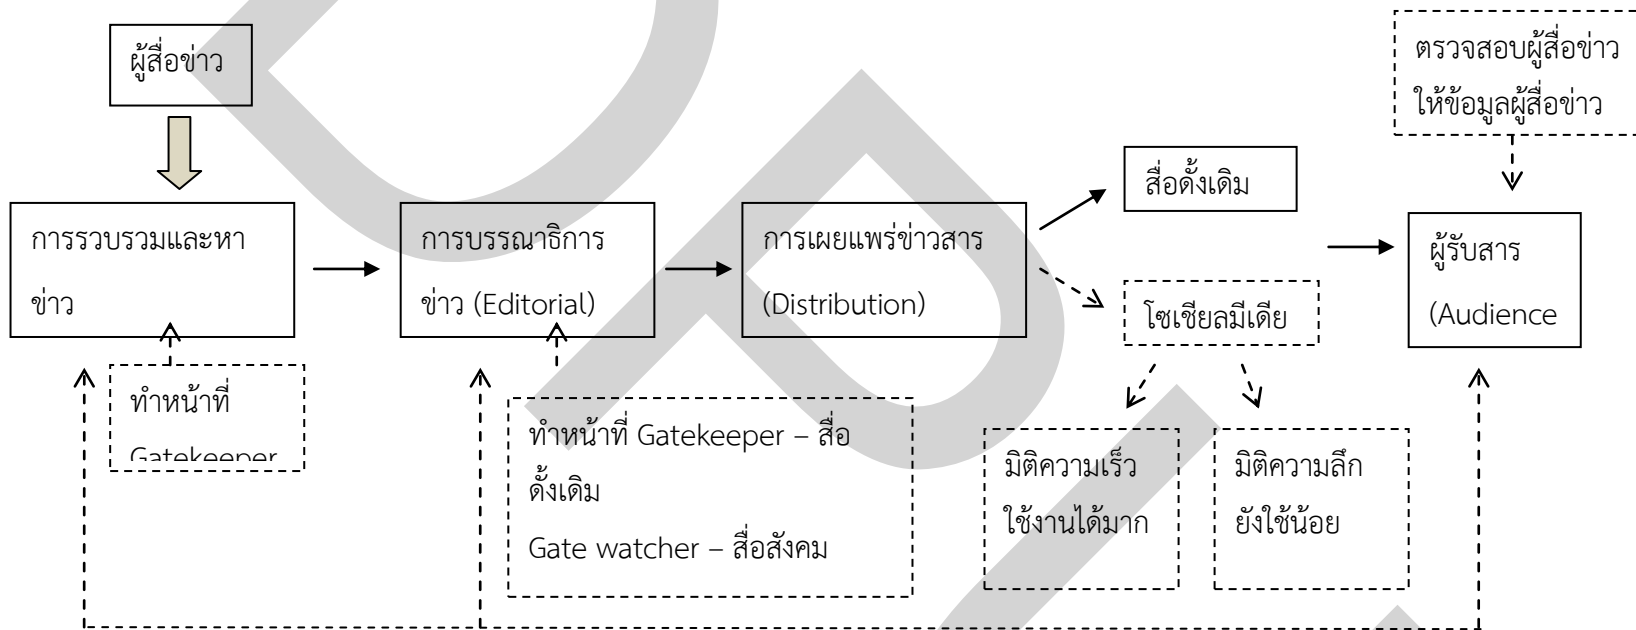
ผู้สื่อข่าว

ตรวจสอบผู้สื่อข่าว ให้ข้อมูลผู้สื่อข่าว

สื่อดั้งเดิม

การรวบรวมและหาข่าว

การบรรณาธิการข่าว (Editorial)

การเผยแพร่ข่าวสาร (Distribution)

ผู้รับสาร (Audience

โซเชียลมีเดีย

ทำหน้าที่ Gatekeeper

ทำหน้าที่ Gatekeeper – สื่อดั้งเดิม
Gate watcher – สื่อสังคม

มิติความเร็ว ใช้งานได้มาก

มิติความลึก ยังใช้น้อย